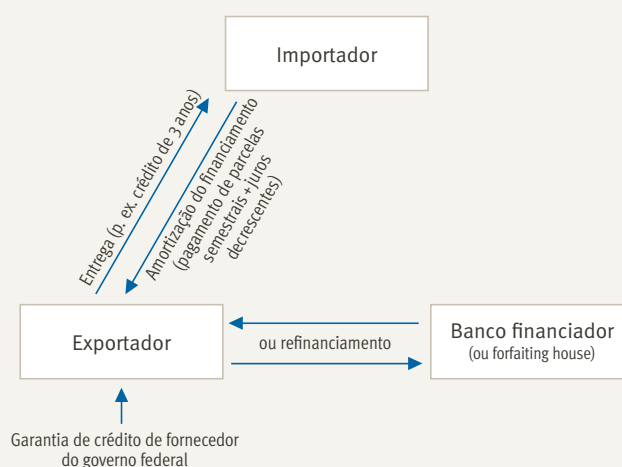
Importador

Entrega (p. ex. crédito de 3 anos)

Amortização do financiamento (pagamento de parcelas semestrais + juros decrescentes)

Exportador

ou refinanciamento

Banco financiador (ou forfaiting house)

Garantia de crédito de fornecedor do governo federal